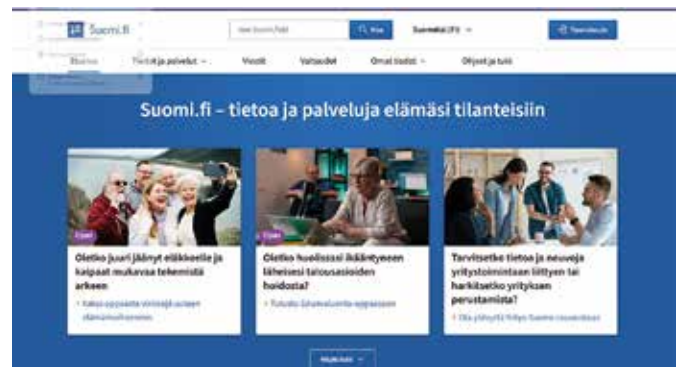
Suomi.fi

Hae Suomi.fistä

Hae

Suomeksi (FI)

Tunnistaudu

Etusivu

Tietoa ja palvelut

Viestit

Valtuudet

Omat tiedot

Ohjeet ja tuki

Suomi.fi – tietoa ja palveluja elämäsi tilanteisiin

Oletko juuri jäänyt eläkkeelle ja kaipaat mukavaa tekemistä arkeen

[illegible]

Oletko huolissasi ikääntyneen läheisesi talousasioiden hoidosta?

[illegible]

Tarvitsetko tietoa ja neuvoja yritystoimintaan liittyen tai harkitsetko yrityksen perustamista?

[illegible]

Näytä lisää